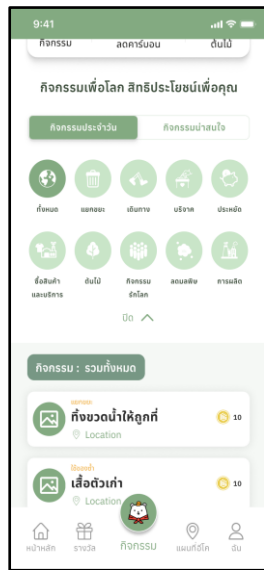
9:41

กิจกรรม ลดคาร์บอน ต้นไม้

กิจกรรมเพื่อโลก สิทธิประโยชน์เพื่อคุณ

กิจกรรมประจำวัน กิจกรรมน่าสนใจ

ทั้งหมด แยกขยะ เดินทาง บริจาค ประหยัด

ซื้อสินค้าและบริการ ต้นไม้ กิจกรรมรักโลก ลดมลพิษ การผลิต

ปิด

กิจกรรม : รวมทั้งหมด

แยกขยะ
ทิ้งขวดน้ำให้ถูกที่
Location
10

ใช้ของซ้ำ
เสื้อตัวเก่า
Location
10

หน้าหลัก รางวัล กิจกรรม แผนที่ดีโลก ฉัน